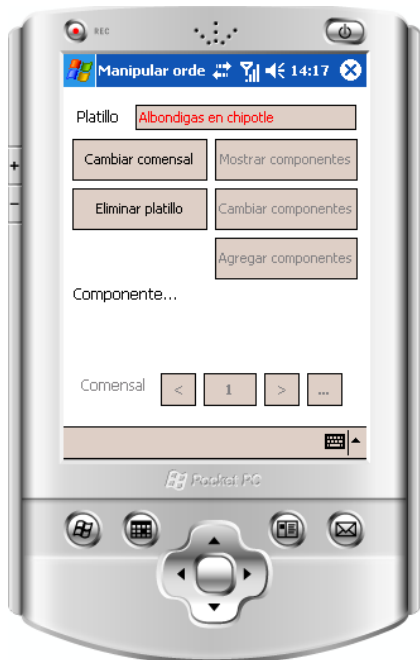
REC

Manipular orde 14:17

Platillo
Albondigas en chipotle

Cambiar comensal
Mostrar componentes

Eliminar platillo
Cambiar componentes

Agregar componentes

Componente...

Comensal
<
1
>
...

+
–

Pocket PC